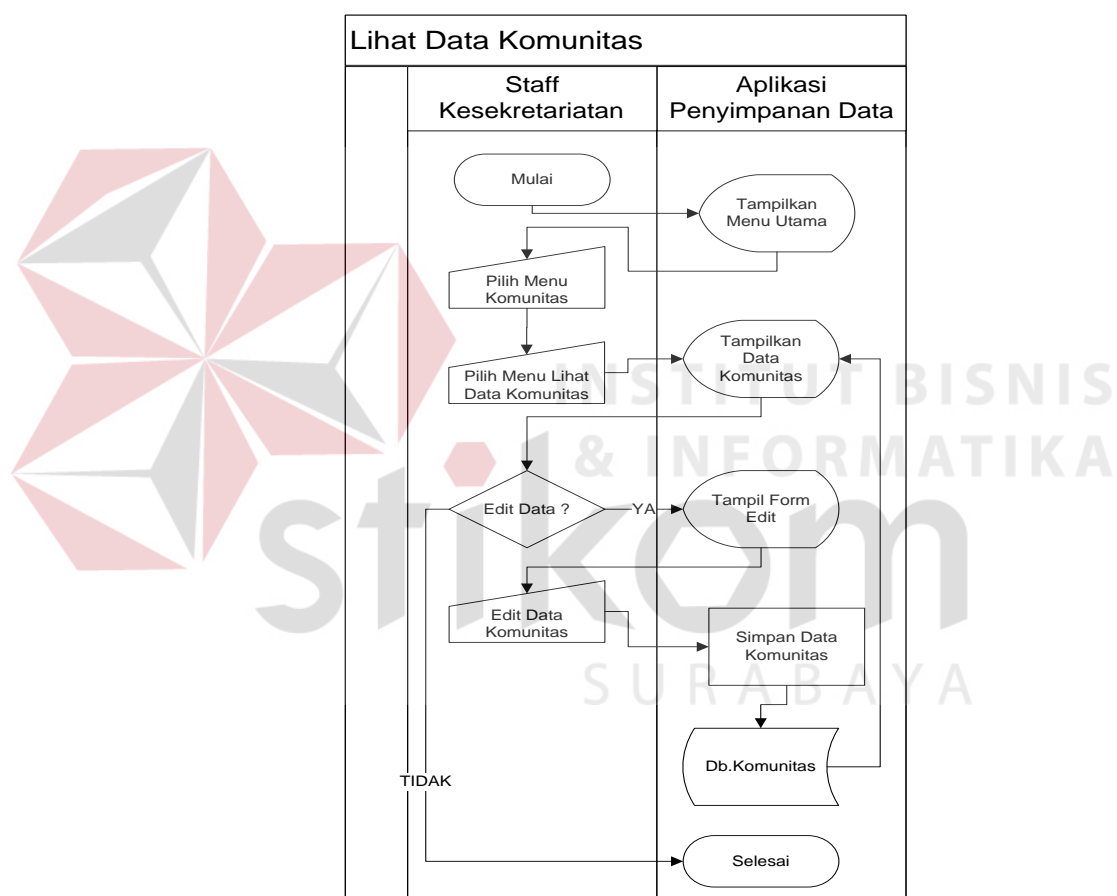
Lihat Data Komunitas

Staff Kesekretariatan

Aplikasi Penyimpanan Data

Mulai

Tampilkan Menu Utama

Pilih Menu Komunitas

Tampilkan Data Komunitas

Pilih Menu Lihat Data Komunitas

Edit Data ?

YA

Tampil Form Edit

Edit Data Komunitas

Simpan Data Komunitas

Db.Komunitas

TIDAK

Selesai

INSTITUT BISNIS & INFORMATIKA

stikom

SURABAYA